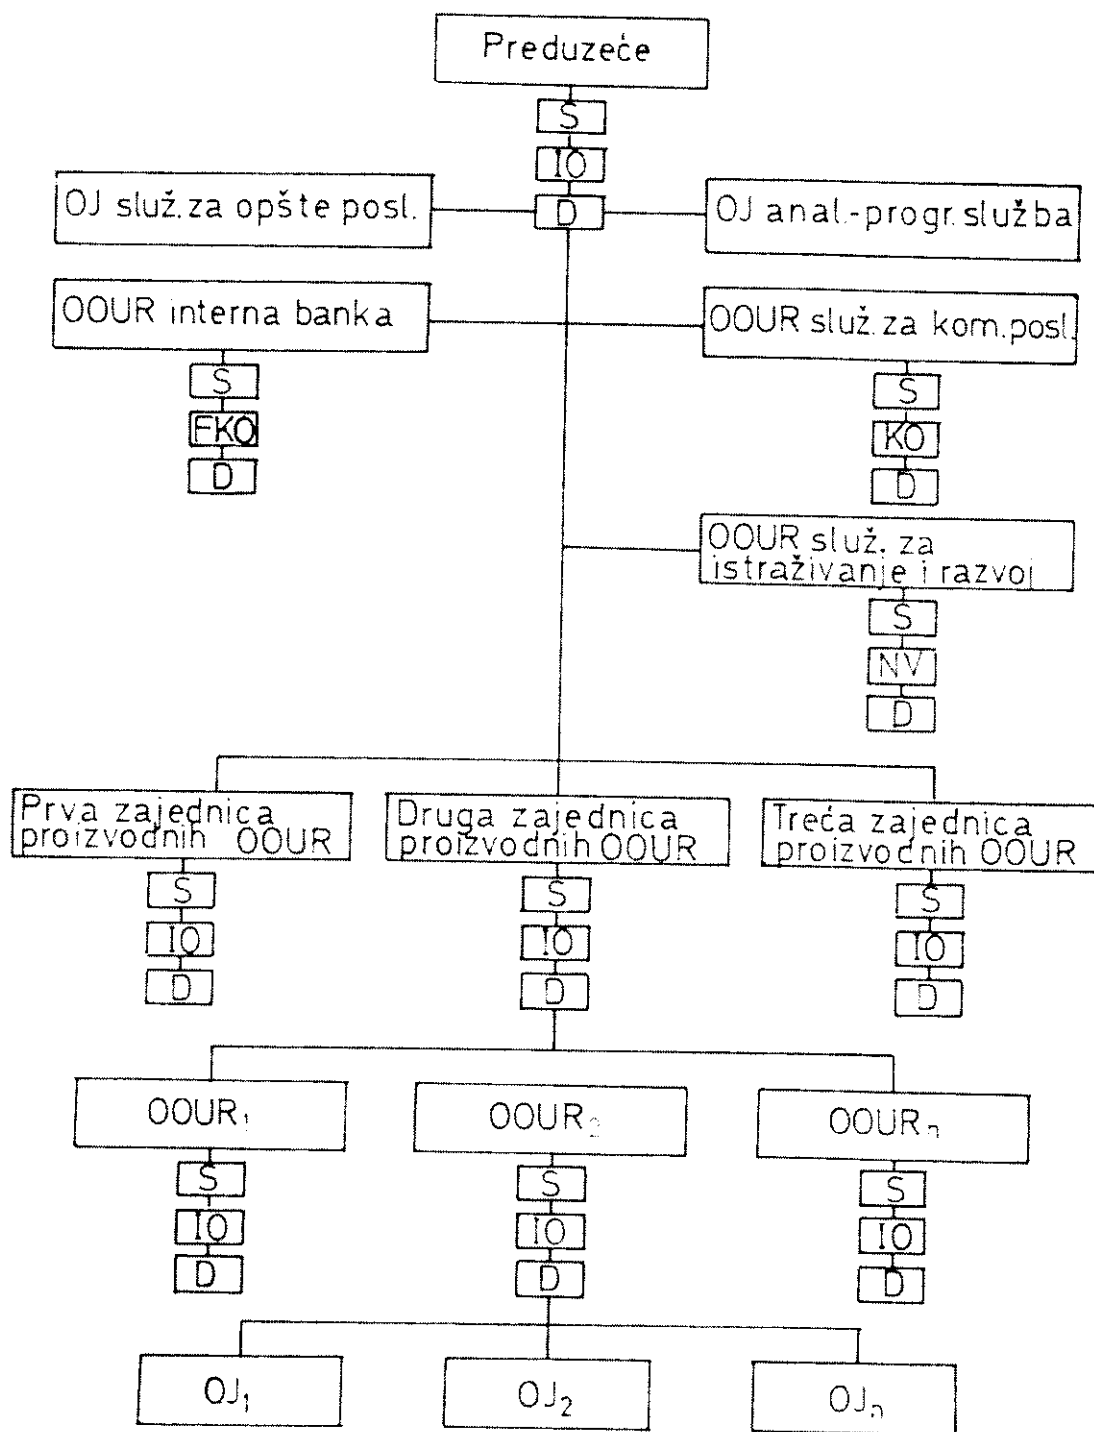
Preduzeće

S

IO

D

OJ služ. za opšte posl.

OJ anal.-progr. služba

OOUR interna banka

S

FKO

D

OOUR služ. za kom. posl.

S

KO

D

OOUR služ. za istraživanje i razvoj

S

NV

D

Prva zajednica proizvodnih OOUR

S

IO

D

Druga zajednica proizvodnih OOUR

S

IO

D

Treća zajednica proizvodnih OOUR

S

IO

D

$OOUR_1$

S

IO

D

$OOUR_2$

S

IO

D

$OOUR_n$

S

IO

D

$OJ_1$

$OJ_2$

$OJ_n$